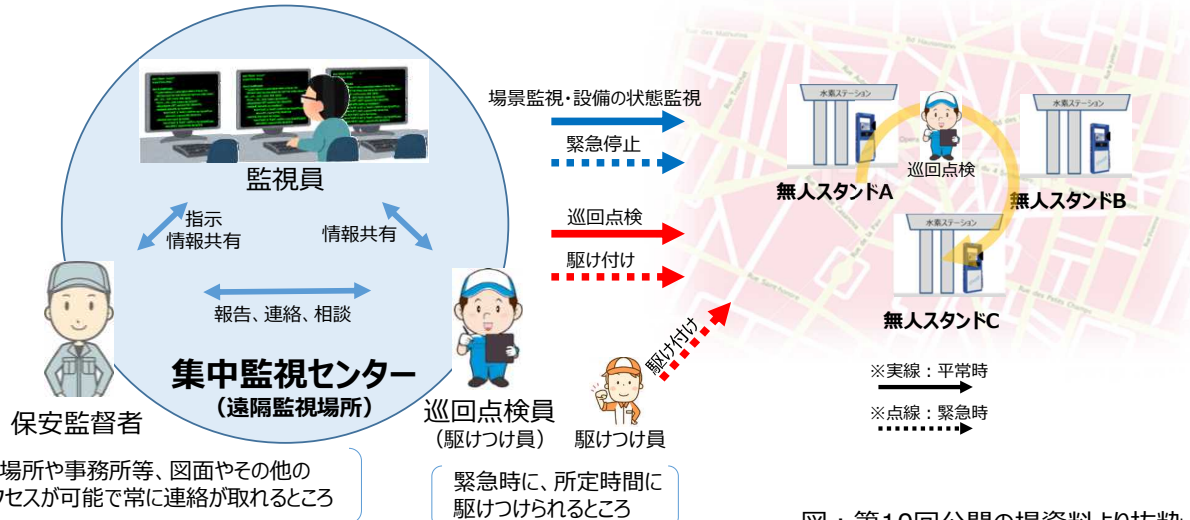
監視員

指示
情報共有

情報共有

報告、連絡、相談

集中監視センター
（遠隔監視場所）

保安監督者

巡回点検員
（駆けつけ員）

駆けつけ員

場景監視・設備の状態監視

緊急停止

巡回点検

駆け付け

駆け付け

水素ステーション

水素ステーション

水素ステーション

巡回点検

無人スタンドA

無人スタンドB

無人スタンドC

※実線：平常時

※点線：緊急時

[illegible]場所や事務所等、図面やその他の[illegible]クセスが可能で常に連絡が取れるところ

緊急時に、所定時間に駆けつけられるところ

図：第10回公開の場資料より抜粋